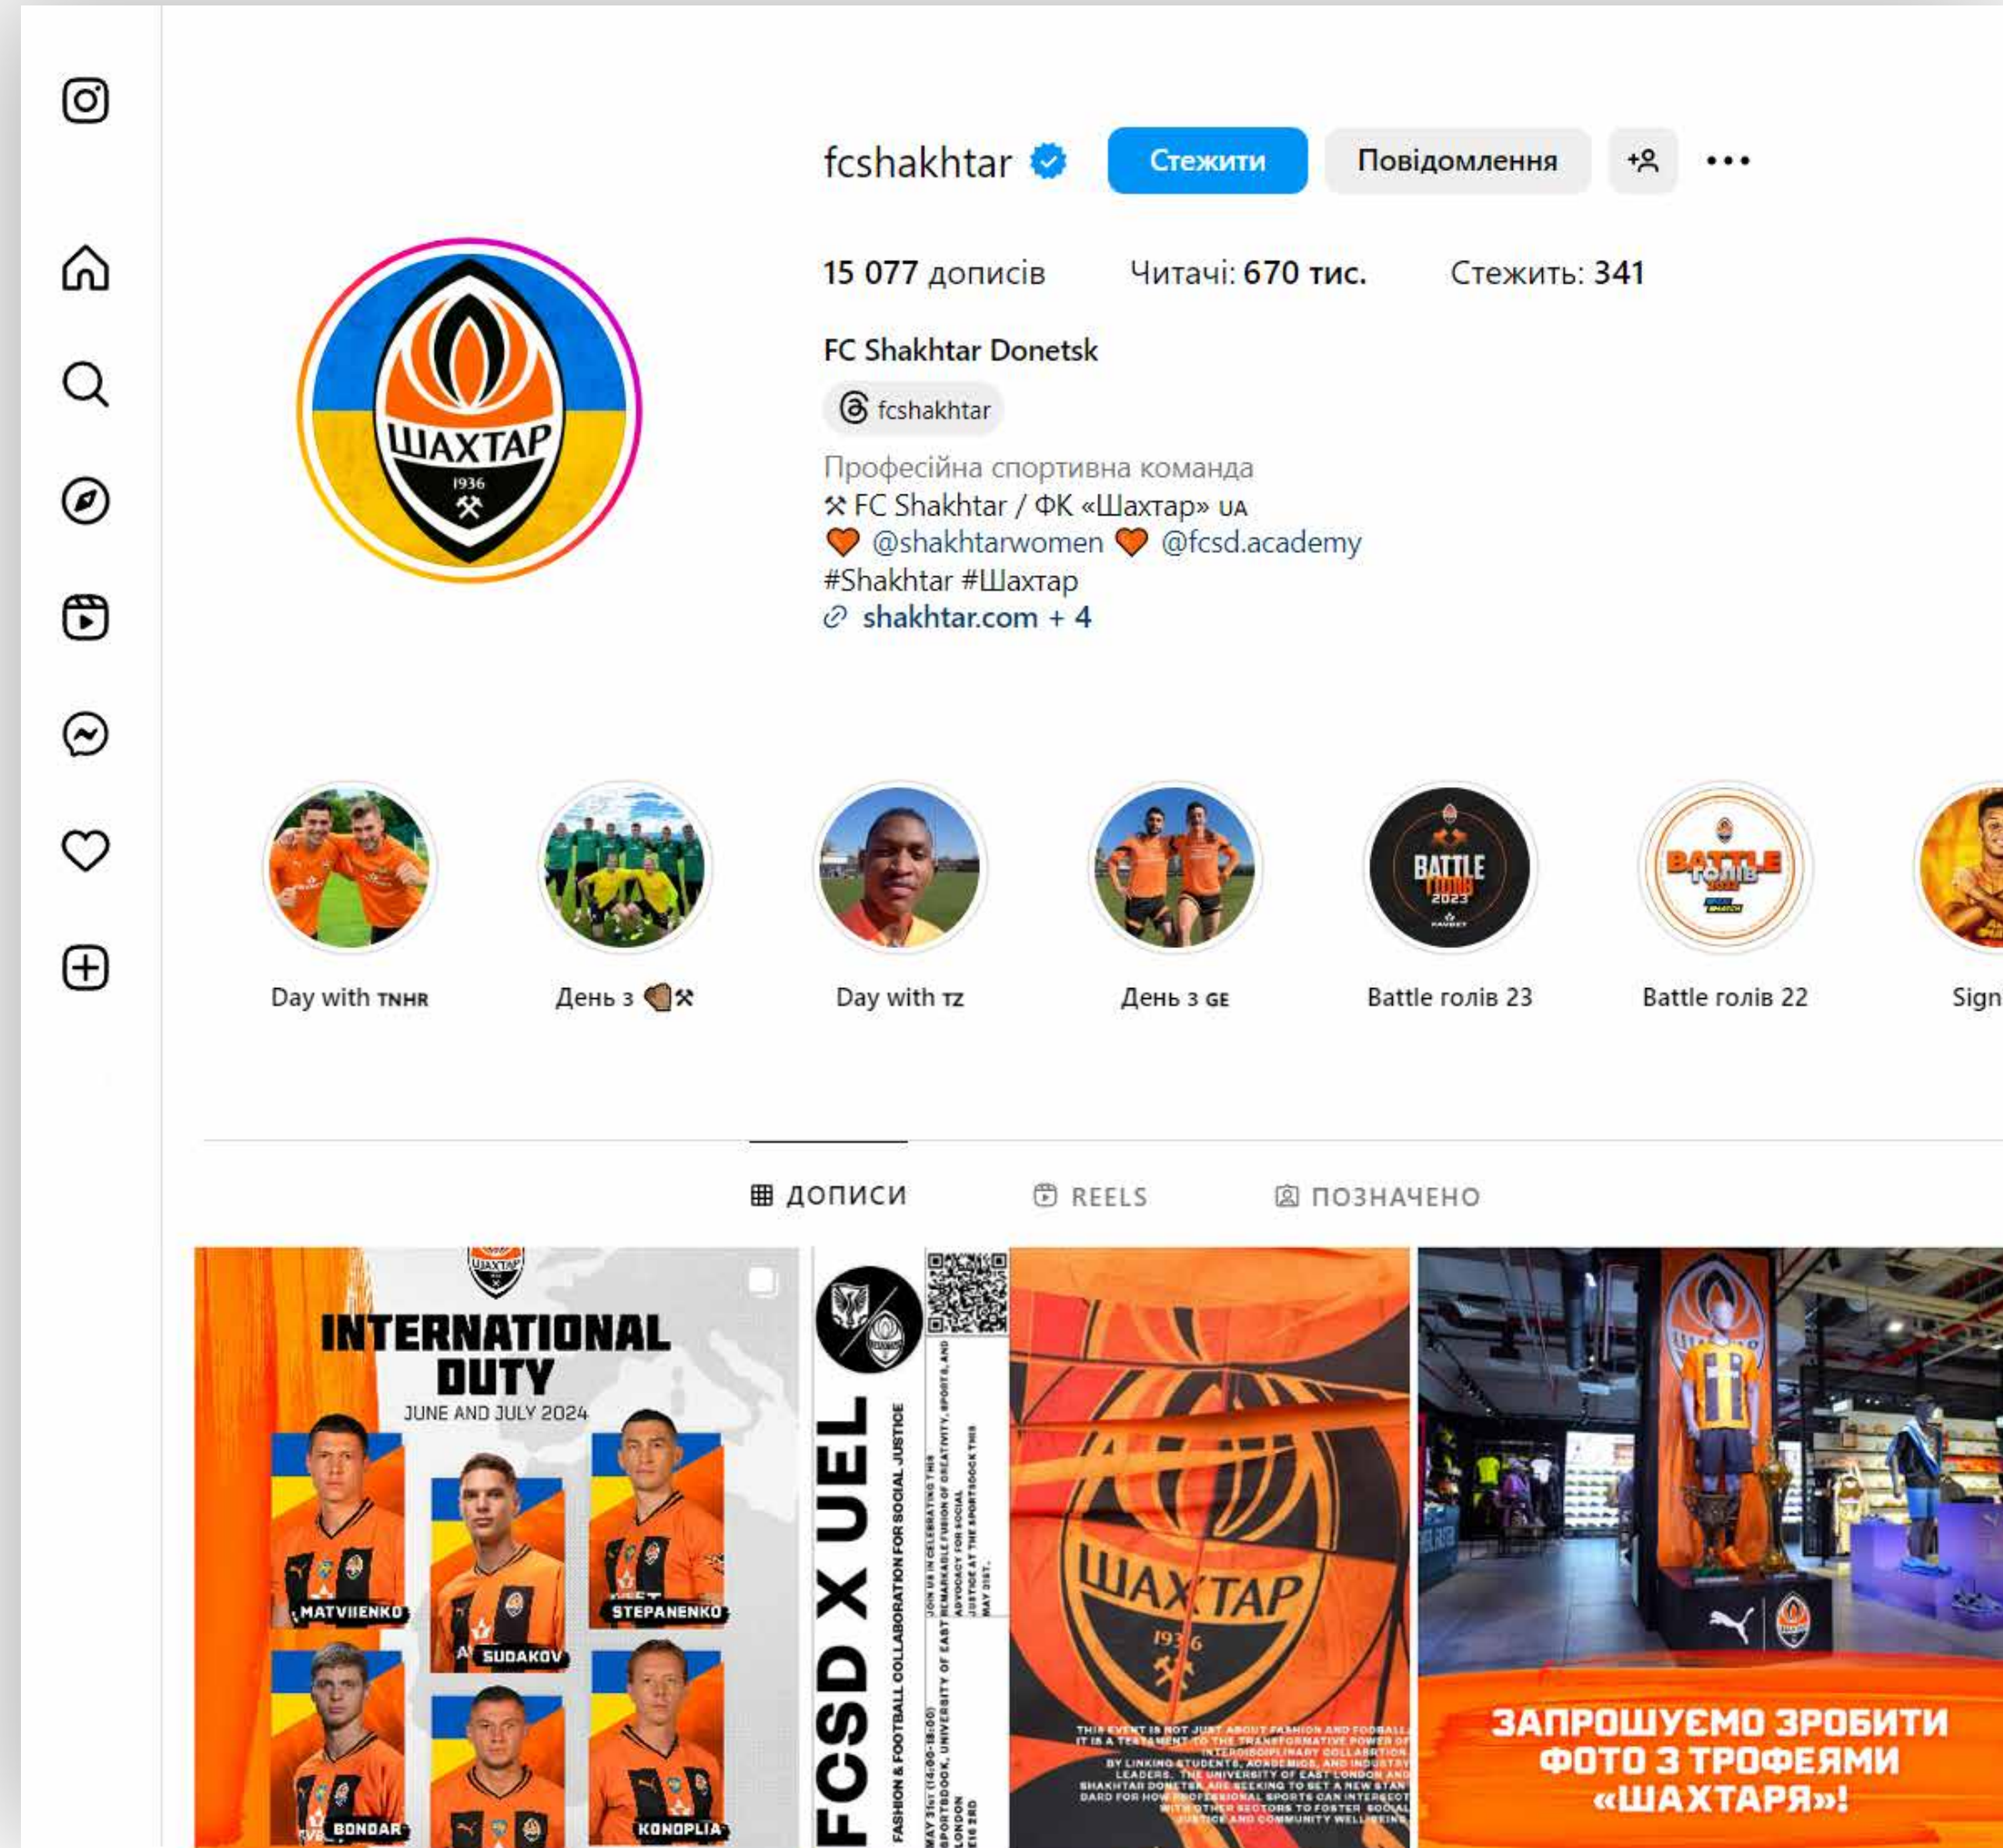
fcshakhtar Стежити Повідомлення

15 077 дописів Читачі: 670 тис. Стежить: 341

FC Shakhtar Donetsk

fcshakhtar

Професійна спортивна команда
⚒ FC Shakhtar / ФК «Шахтар» UA
🧡 @shakhtarwomen 🧡 @fcsd.academy
#Shakhtar #Шахтар
shakhtar.com + 4

ШАХТАР 1936

Day with TNHR
День з
Day with TZ
День з GE
Battle голів 23
Battle голів 22
Sign

BATTLE ГОЛІВ 2023

ДОПИСИ REELS ПОЗНАЧЕНО

INTERNATIONAL DUTY
JUNE AND JULY 2024
MATVIIENKO SUDAKOV STEPANENKO
BONDAR KONOPLIA

FCSD X UEL
FASHION & FOOTBALL COLLABORATION FOR SOCIAL JUSTICE

ШАХТАР 1936

THIS EVENT IS NOT JUST ABOUT FASHION AND FOOTBALL. IT IS A TESTAMENT TO THE TRANSFORMATIVE POWER OF INTERDISCIPLINARY COLLABORATION BY LINKING STUDENTS, ACADEMICS, AND INDUSTRY LEADERS. THE UNIVERSITY OF EAST LONDON AND SHAKHTAR DONETSK ARE SEEKING TO SET A NEW STANDARD FOR HOW PROFESSIONAL SPORTS CAN INTERSECT WITH OTHER SECTORS TO FOSTER SOCIAL JUSTICE AND COMMUNITY WELL-BEING

ЗАПРОШУЄМО ЗРОБИТИ ФОТО З ТРОФЕЯМИ «ШАХТАРЯ»!